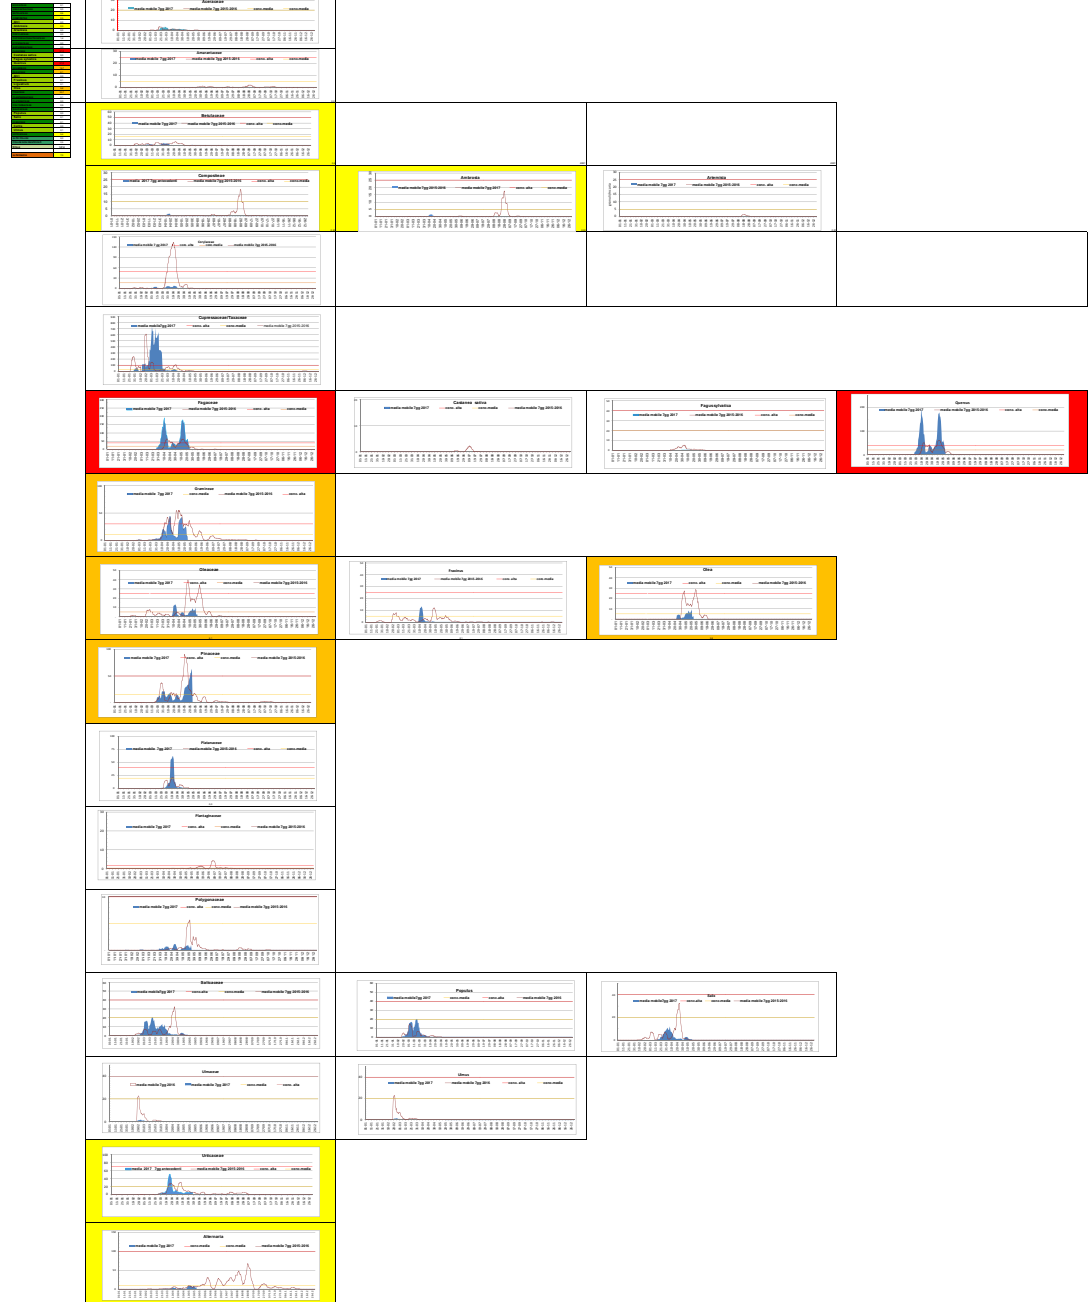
Aceraceae
media mobile 7gg 2017
media mobile 7gg 2015-2016
conc. alta
conc. media

Amaranthaceae
media mobile 7gg 2017
media mobile 7gg 2015-2016
conc. alta
conc. media

Betulaceae
media mobile 7gg 2017
media mobile 7gg 2015-2016
conc. alta
conc. media

Compositae
media mobile 7gg 2015-2016
conc. alta
conc. media

Ambrosia
media mobile 7gg 2015-2016
media mobile 7gg 2017
conc. alta
conc. media

Artemisia
media mobile 7gg 2017
media mobile 7gg 2015-2016
conc. alta
conc. media

Corylaceae
media mobile 7gg 2017
conc. alta
conc. media
media mobile 7gg 2015-2016

Cupressaceae/Taxaceae
media mobile 7gg 2017
conc. alta
conc. media
media mobile 7gg 2015-2016

Fagaceae
media mobile 7gg 2017
media mobile 7gg 2015-2016
conc. alta
conc. media

Castanea sativa
media mobile 7gg 2017
conc. alta
conc. media
media mobile 7gg 2015-2016

Fagus sylvatica
media mobile 7gg 2017
media mobile 7gg 2015-2016
conc. alta
conc. media

Quercus
media mobile 7gg 2017
media mobile 7gg 2015-2016
conc. alta
conc. media

Gramineae
media mobile 7gg 2017
conc. media
media mobile 7gg 2015-2016
conc. alta

Oleaceae
media mobile 7gg 2017
conc. alta
conc. media
media mobile 7gg 2015-2016

Fraxinus
media mobile 7gg 2017
media mobile 7gg 2015-2016
conc. alta
conc. media

Olea
media mobile 7gg 2017
conc. alta
conc. media
media mobile 7gg 2015-2016

Pinaceae
media mobile 7gg 2017
conc. alta
conc. media
media mobile 7gg 2015-2016

Platanaceae
media mobile 7gg 2017
media mobile 7gg 2015-2016
conc. alta
conc. media

Plantaginaceae
media mobile 7gg 2017
conc. alta
conc. media
media mobile 7gg 2015-2016

Polygonaceae
media mobile 7gg 2017
conc. alta
conc. media
media mobile 7gg 2015-2016

Salicaceae
media mobile 7gg 2017
conc. alta
conc. media
media mobile 7gg 2015-2016

Populus
media mobile 7gg 2017
conc. media
conc. alta
media mobile 7gg 2015-2016

Salix
media mobile 7gg 2017
conc. alta
conc. media
media mobile 7gg 2015-2016

Ulmaceae
media mobile 7gg 2016
media mobile 7gg 2017
conc. media
conc. alta

Ulmus
media mobile 7gg 2017
media mobile 7gg 2016
conc. alta
conc. media

Urticaceae
media mobile 7gg 2015-2016
conc. alta
conc. media

Alternaria
media mobile 7gg 2017
conc. alta
conc. media
media mobile 7gg 2015-2016